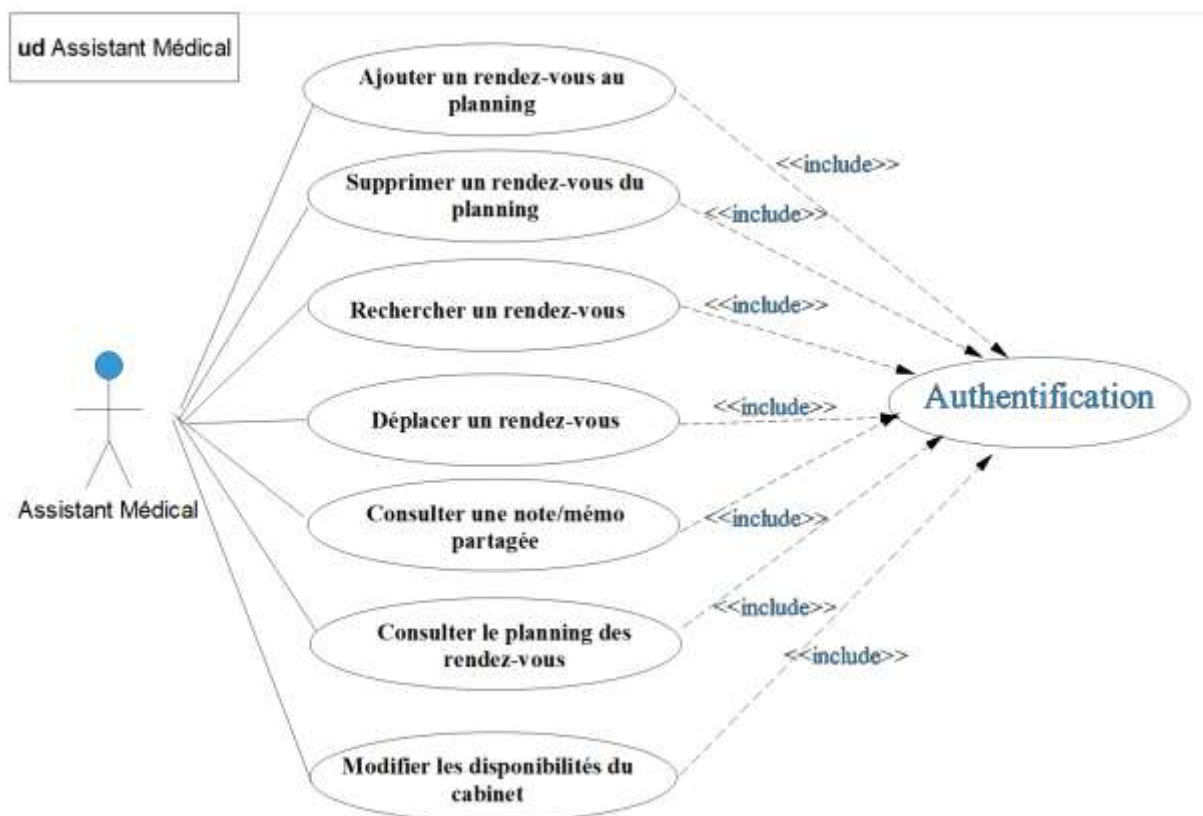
ud Assistant Médical

Assistant Médical

Ajouter un rendez-vous au planning

Supprimer un rendez-vous du planning

Rechercher un rendez-vous

Déplacer un rendez-vous

Consulter une note/mémo partagée

Consulter le planning des rendez-vous

Modifier les disponibilités du cabinet

<<include>>

<<include>>

<<include>>

<<include>>

<<include>>

<<include>>

<<include>>

Authentification